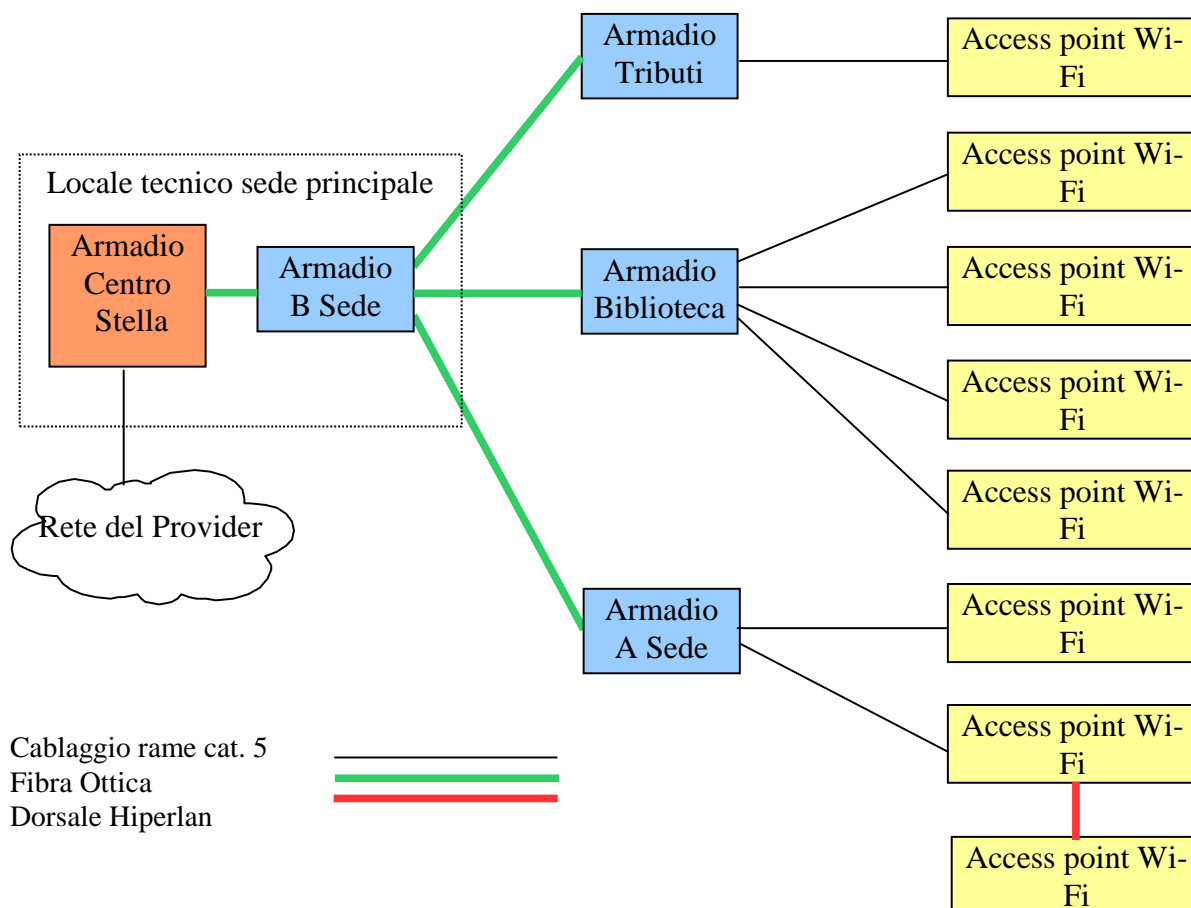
Armadio Tributi

Access point Wi-Fi

Locale tecnico sede principale

Access point Wi-Fi

Armadio Centro Stella

Armadio B Sede

Armadio Biblioteca

Access point Wi-Fi

Access point Wi-Fi

Access point Wi-Fi

Rete del Provider

Armadio A Sede

Access point Wi-Fi

Access point Wi-Fi

Access point Wi-Fi

Cablaggio rame cat. 5
Fibra Ottica
Dorsale Hiperlan